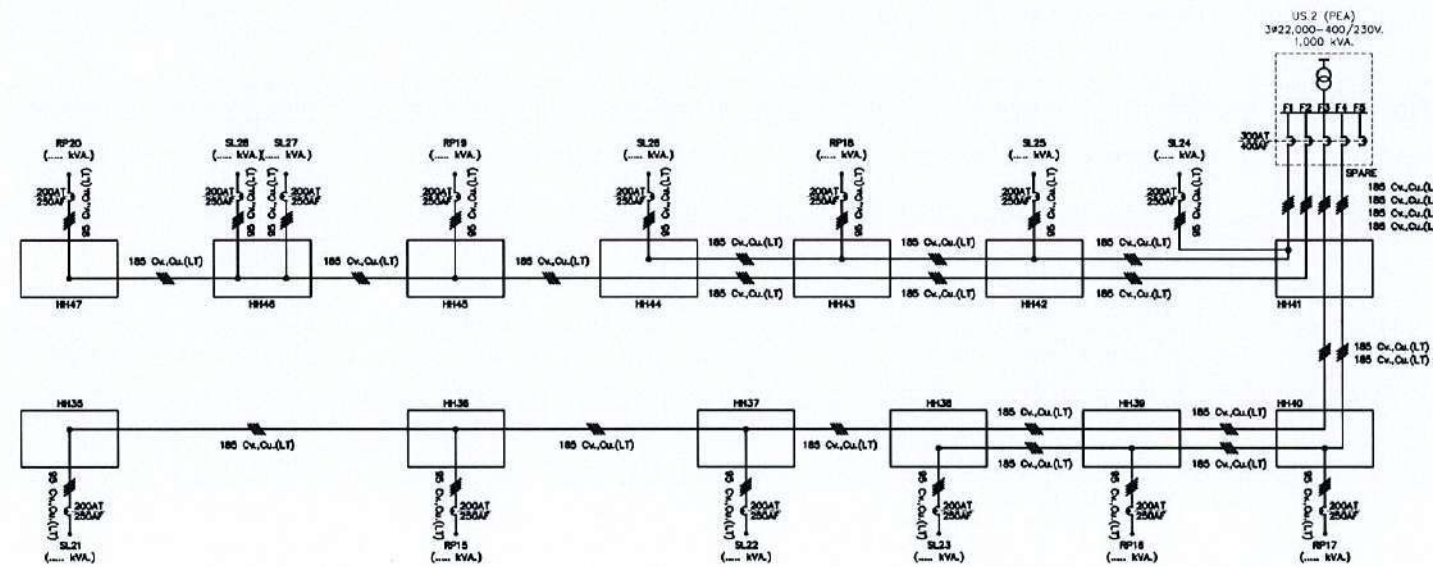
US.2 (PEA)
3Ø22,000–400/230V.
1,000 kVA.

F1 F2 F3 F4 F5
300AT
400AF
SPARE

185 Cv.,Cu.(LT)
185 Cv.,Cu.(LT)
185 Cv.,Cu.(LT)
185 Cv.,Cu.(LT)

RP20
(..... kVA.)
200AT
250AF
95 Cv.,Cu.(LT)

SL28
(..... kVA.)
200AT
250AF
95 Cv.,Cu.(LT)

SL27
(..... kVA.)
200AT
250AF
95 Cv.,Cu.(LT)

RP19
(..... kVA.)
200AT
250AF
95 Cv.,Cu.(LT)

SL26
(..... kVA.)
200AT
250AF
95 Cv.,Cu.(LT)

RP18
(..... kVA.)
200AT
250AF
95 Cv.,Cu.(LT)

SL25
(..... kVA.)
200AT
250AF
95 Cv.,Cu.(LT)

SL24
(..... kVA.)
200AT
250AF
95 Cv.,Cu.(LT)

185 Cv.,Cu.(LT)
185 Cv.,Cu.(LT)
185 Cv.,Cu.(LT)
185 Cv.,Cu.(LT)
185 Cv.,Cu.(LT)
185 Cv.,Cu.(LT)
185 Cv.,Cu.(LT)
185 Cv.,Cu.(LT)
185 Cv.,Cu.(LT)

HH47
HH46
HH45
HH44
HH43
HH42
HH41

185 Cv.,Cu.(LT)
185 Cv.,Cu.(LT)

HH35
HH36
HH37
HH38
HH39
HH40

185 Cv.,Cu.(LT)
185 Cv.,Cu.(LT)
185 Cv.,Cu.(LT)
185 Cv.,Cu.(LT)
185 Cv.,Cu.(LT)
185 Cv.,Cu.(LT)
185 Cv.,Cu.(LT)

95 Cv.,Cu.(LT)
200AT
250AF
SL21
(..... kVA.)

95 Cv.,Cu.(LT)
200AT
250AF
RP15
(..... kVA.)

95 Cv.,Cu.(LT)
200AT
250AF
SL22
(..... kVA.)

95 Cv.,Cu.(LT)
200AT
250AF
SL23
(..... kVA.)

95 Cv.,Cu.(LT)
200AT
250AF
RP16
(..... kVA.)

95 Cv.,Cu.(LT)
200AT
250AF
RP17
(..... kVA.)